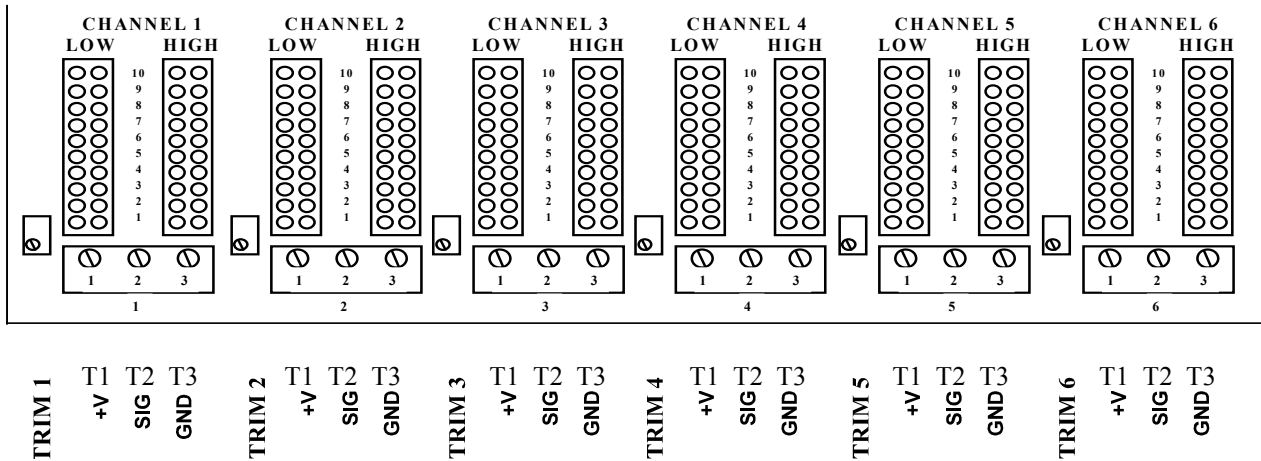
CHANNEL 1
LOW HIGH
10 9 8 7 6 5 4 3 2 1
1 2 3
1

CHANNEL 2
LOW HIGH
10 9 8 7 6 5 4 3 2 1
1 2 3
2

CHANNEL 3
LOW HIGH
10 9 8 7 6 5 4 3 2 1
1 2 3
3

CHANNEL 4
LOW HIGH
10 9 8 7 6 5 4 3 2 1
1 2 3
4

CHANNEL 5
LOW HIGH
10 9 8 7 6 5 4 3 2 1
1 2 3
5

CHANNEL 6
LOW HIGH
10 9 8 7 6 5 4 3 2 1
1 2 3
6

TRIM 1 T1 +V T2 SIG T3 GND
TRIM 2 T1 +V T2 SIG T3 GND
TRIM 3 T1 +V T2 SIG T3 GND
TRIM 4 T1 +V T2 SIG T3 GND
TRIM 5 T1 +V T2 SIG T3 GND
TRIM 6 T1 +V T2 SIG T3 GND